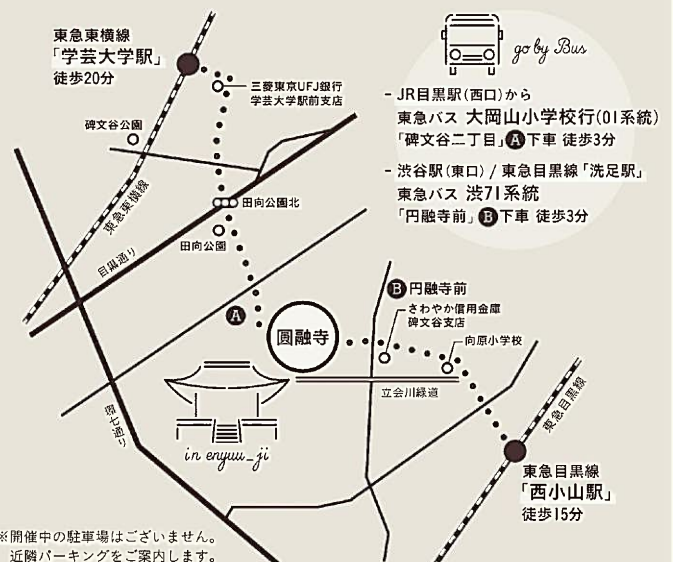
東急東横線
「学芸大学駅」
徒歩20分

三菱東京UFJ銀行
学芸大学駅前支店

碑文谷公園

東急東横線

田向公園北

田向公園

目黒通り

go by Bus

- JR目黒駅(西口)から
東急バス 大岡山小学校行(01系統)
「碑文谷二丁目」A下車 徒歩3分

- 渋谷駅(東口) / 東急目黒線「洗足駅」
東急バス 渋71系統
「円融寺前」B下車 徒歩3分

B 円融寺前

さわやか信用金庫
碑文谷支店

向原小学校

A

圓融寺

立会川緑道

環七通り

in enyuu_ji

東急目黒線

東急目黒線
「西小山駅」
徒歩15分

※開催中の駐車場はございません。
近隣パーキングをご案内します。